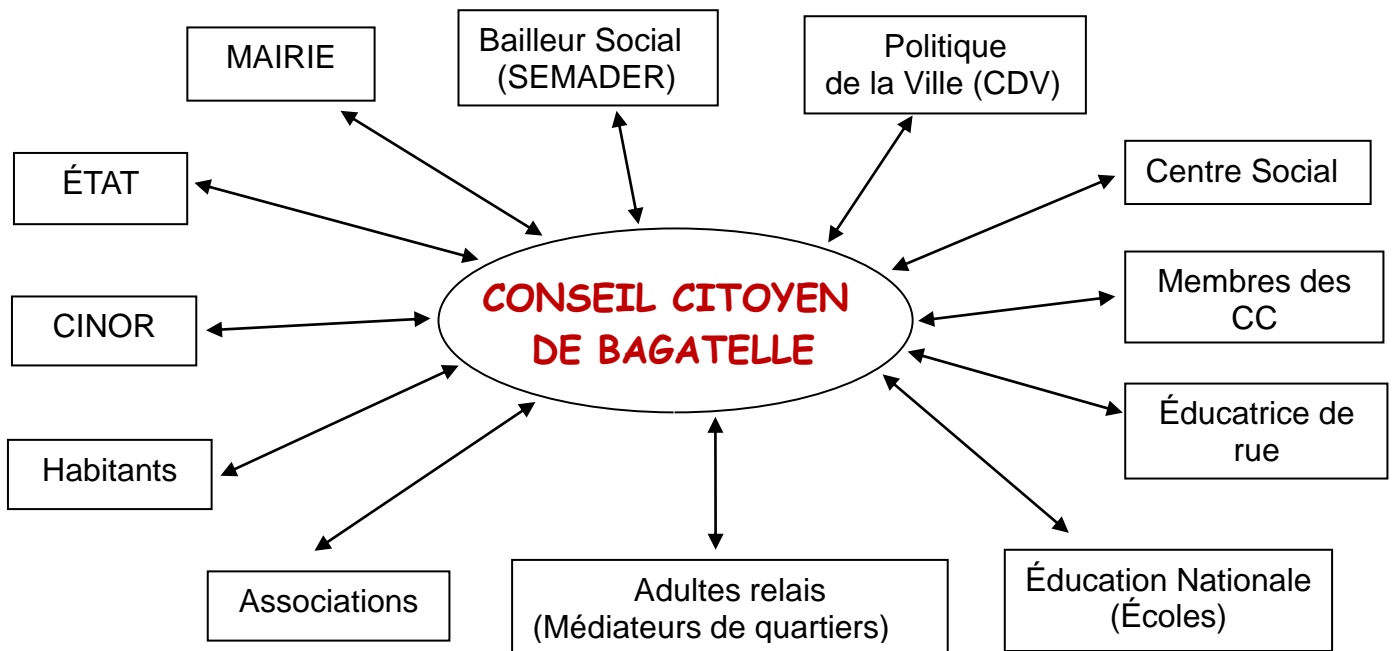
CONSEIL CITOYEN DE BAGATELLE

MAIRIE

Bailleur Social (SEMADER)

Politique de la Ville (CDV)

ÉTAT

Centre Social

CINOR

Membres des CC

Éducatrice de rue

Habitants

Associations

Adultes relais (Médiateurs de quartiers)

Éducation Nationale (Écoles)